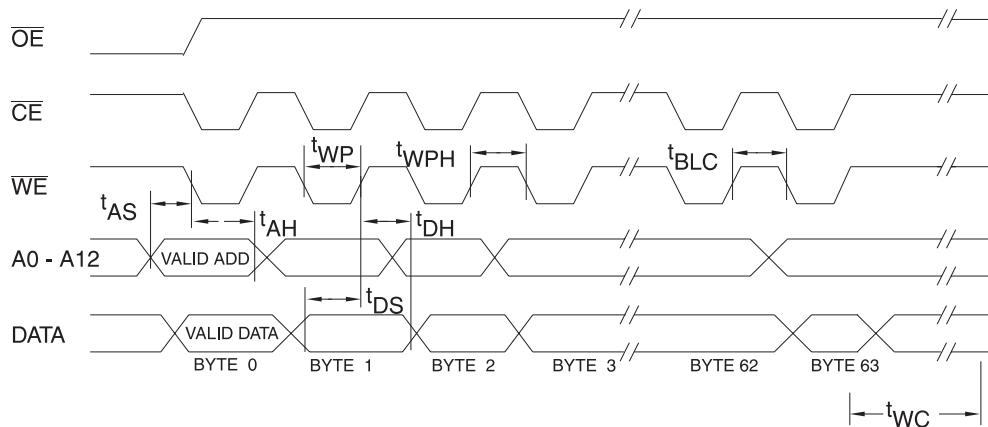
$\overline{OE}$

$\overline{CE}$

$t_{WP}$ $t_{WPH}$ $t_{BLC}$

$\overline{WE}$

$t_{AS}$ $t_{AH}$ $t_{DH}$

A0 - A12 VALID ADD

$t_{DS}$

DATA VALID DATA

BYTE 0 BYTE 1 BYTE 2 BYTE 3 BYTE 62 BYTE 63

$t_{WC}$